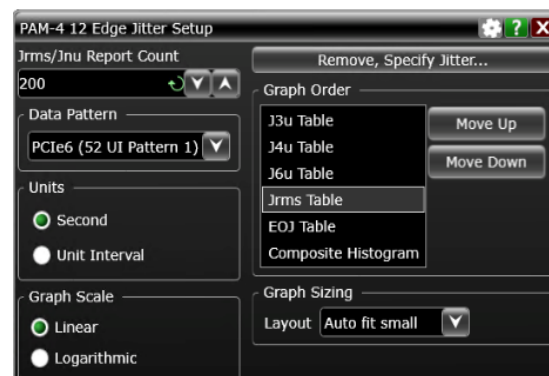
PAM-4 12 Edge Jitter Setup

?

X

Jrms/Jnu Report Count

200

Data Pattern

PCIe6 (52 UI Pattern 1)

Units

Second

Unit Interval

Graph Scale

Linear

Logarithmic

Remove, Specify Jitter...

Graph Order

J3u Table

J4u Table

J6u Table

Jrms Table

EOJ Table

Composite Histogram

Move Up

Move Down

Graph Sizing

Layout

Auto fit small